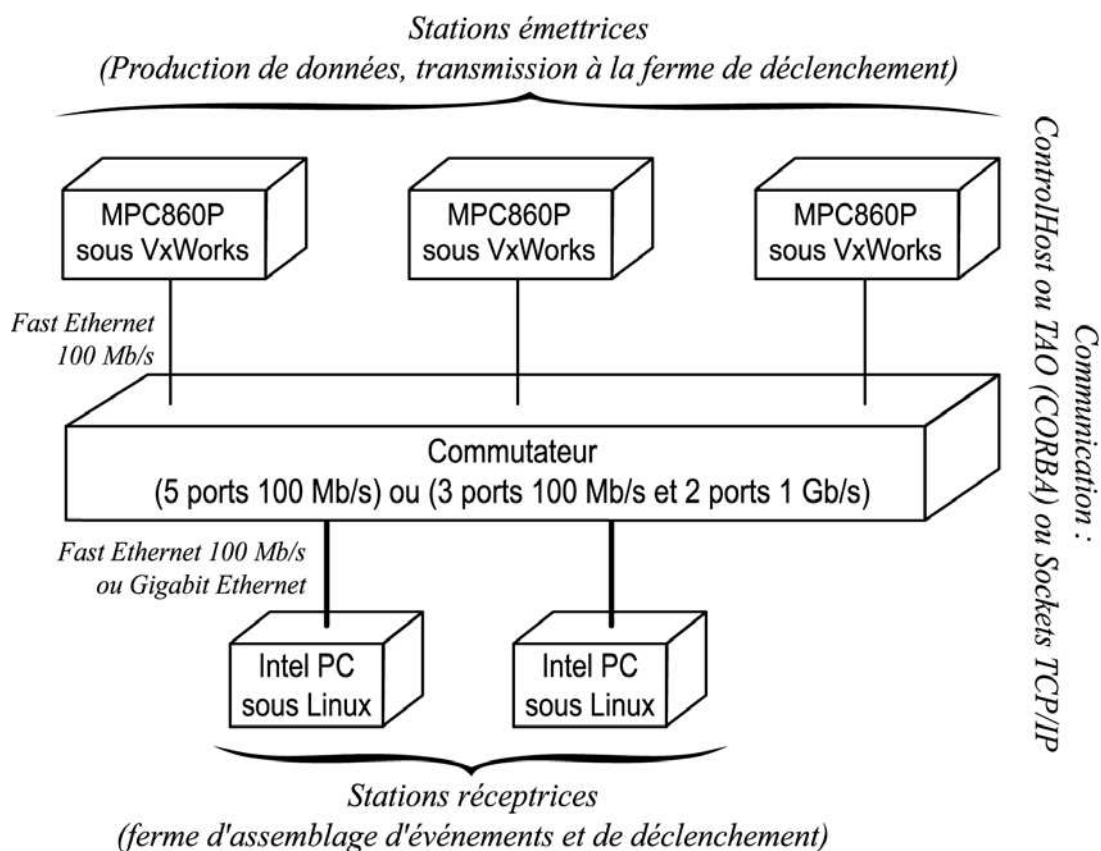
Stations émettrices
(Production de données, transmission à la ferme de déclenchement)

MPC860P
sous VxWorks

MPC860P
sous VxWorks

MPC860P
sous VxWorks

Fast Ethernet
100 Mb/s

Commutateur
(5 ports 100 Mb/s) ou (3 ports 100 Mb/s et 2 ports 1 Gb/s)

Fast Ethernet 100 Mb/s
ou Gigabit Ethernet

Intel PC
sous Linux

Intel PC
sous Linux

Stations réceptrices
(ferme d'assemblage d'événements et de déclenchement)

Communication :
ControlHost ou TAO (CORBA) ou Sockets TCP/IP